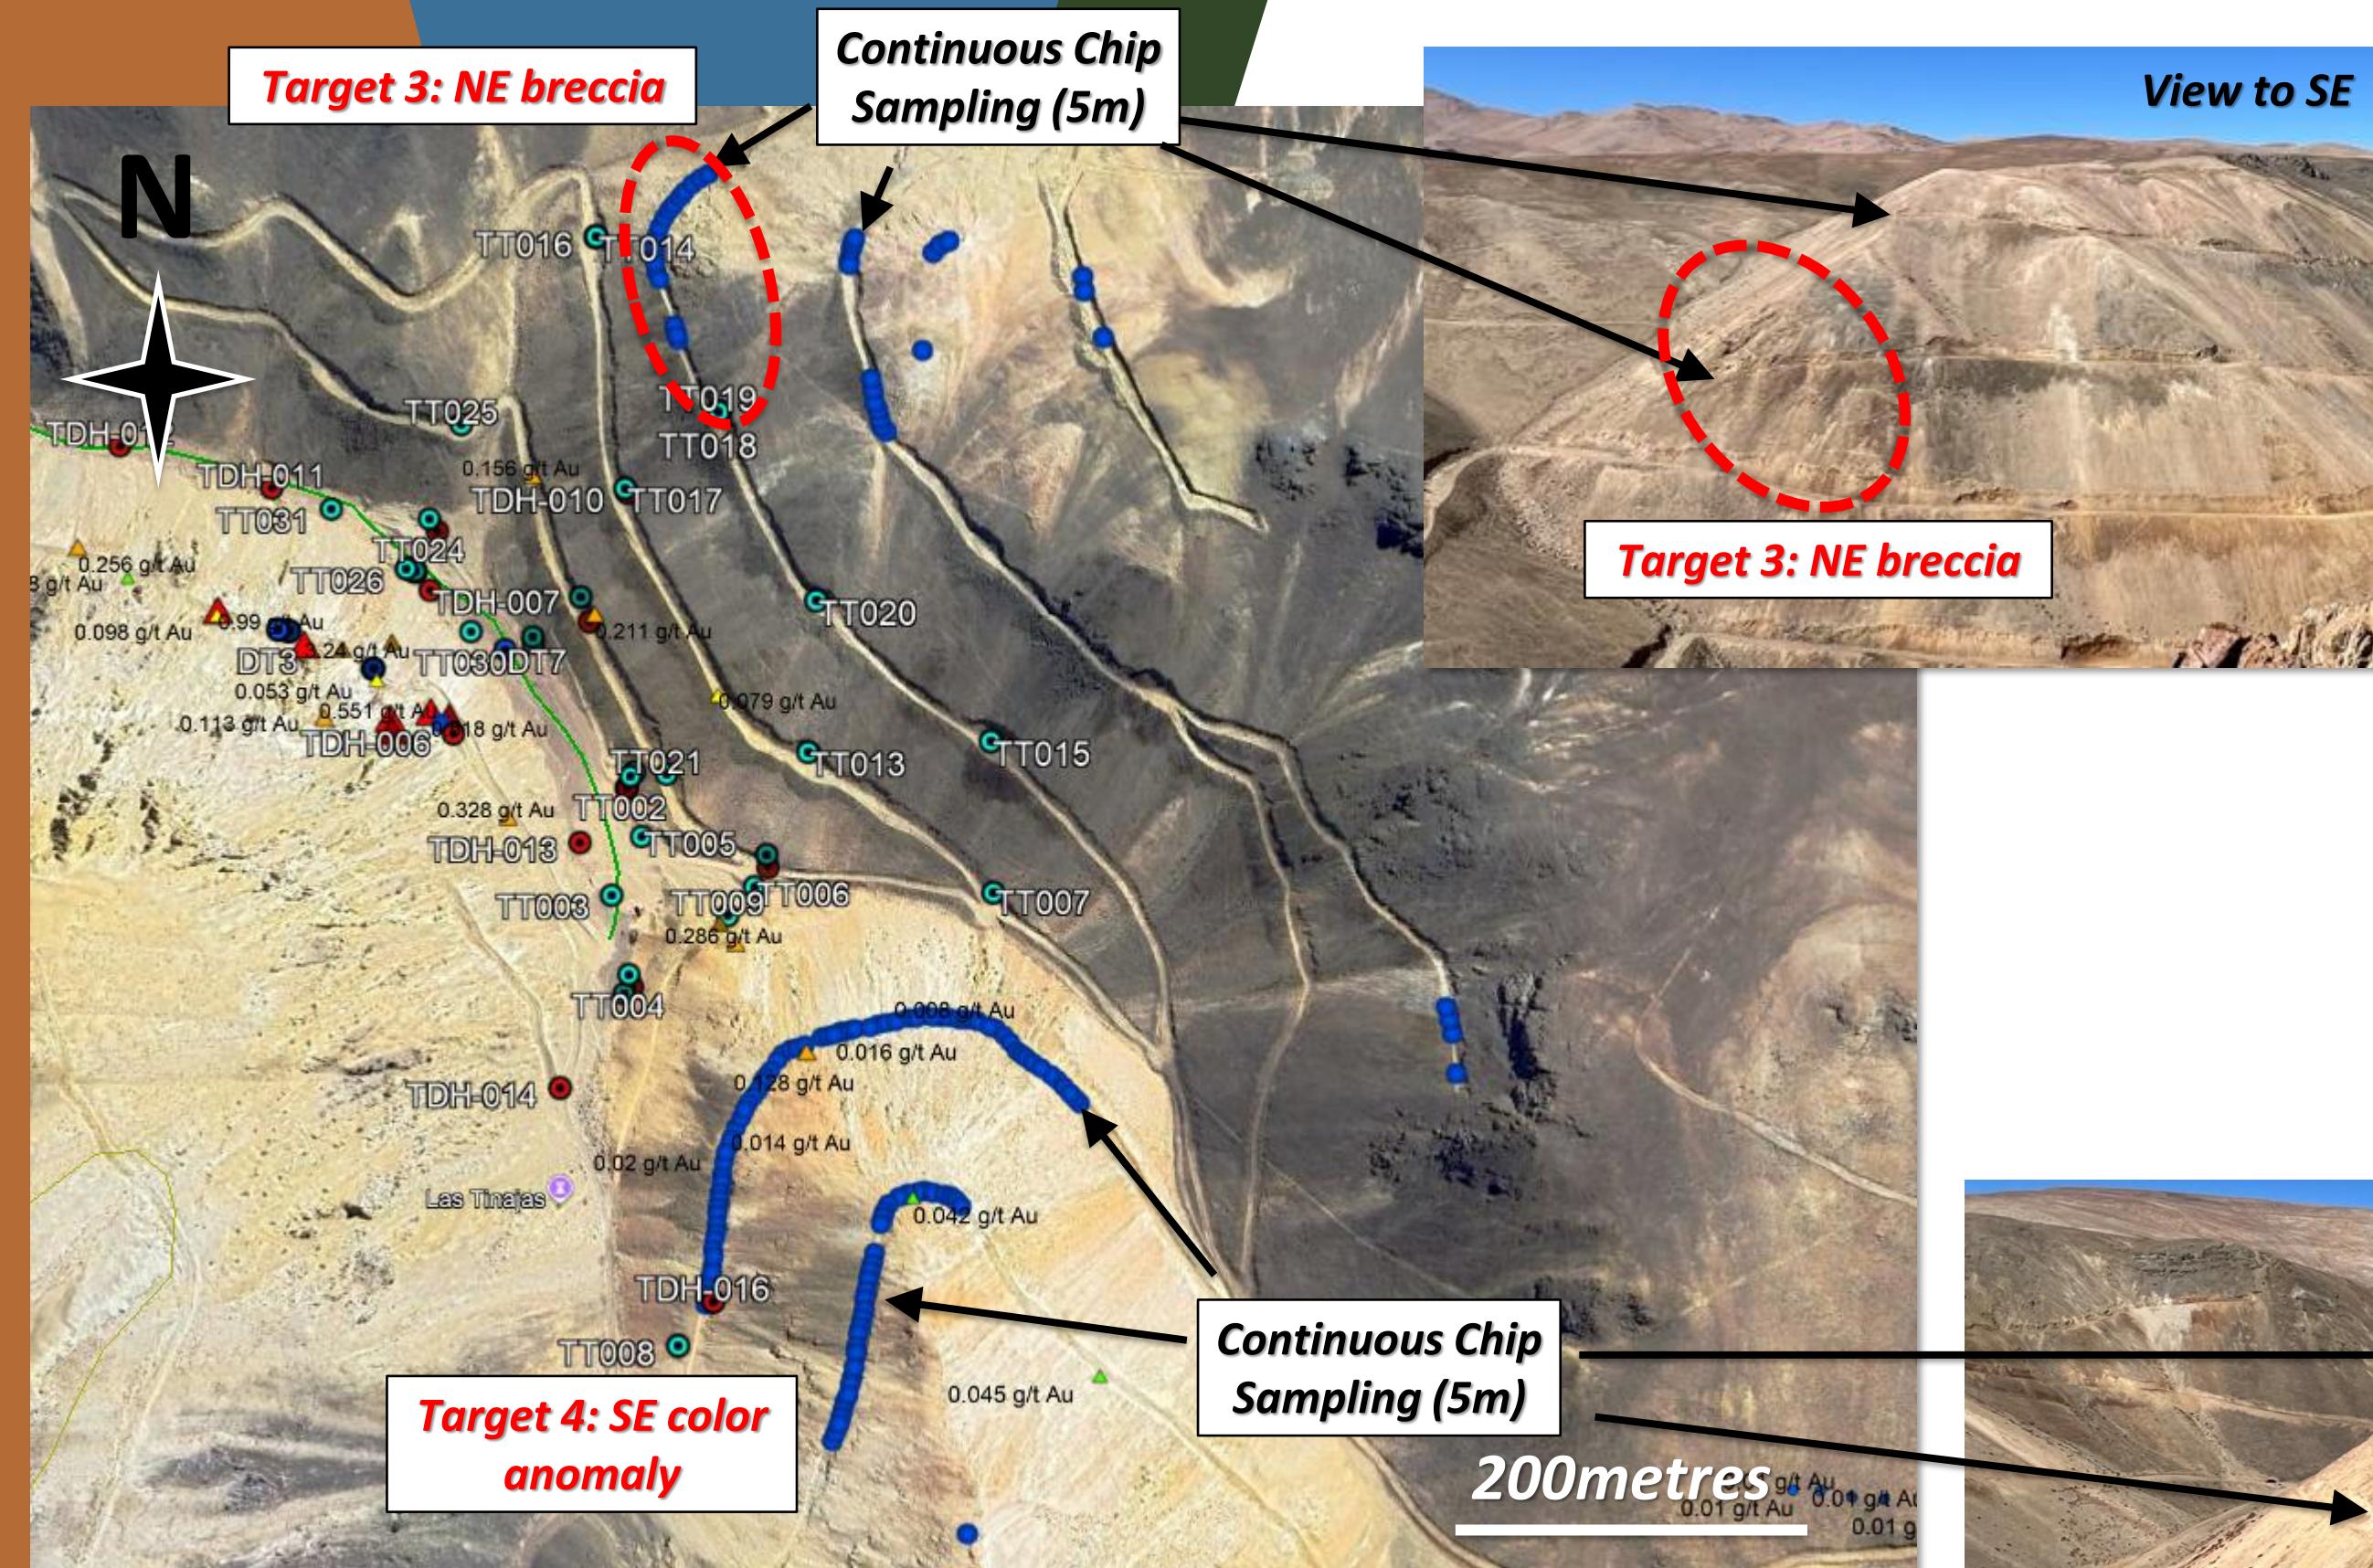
Target 3: NE breccia

Continuous Chip Sampling (5m)

View to SE

N

TT016 TT014

TT025

TT019

TT018

TDH-01

TDH-011

0.156 g/t Au

TDH-010 TT017

TT031

TT024

0.256 g/t Au

g/t Au

TT026

TDH-007

0.098 g/t Au

0.99 g/t Au

0.211 g/t Au

TT020

DT3

24 g/t Au

TT030DT7

0.053 g/t Au

0.079 g/t Au

0.113 g/t Au

0.551 g/t Au

18 g/t Au

TDH-006

TT021

TT013

TT015

0.328 g/t Au

TT002

TDH-013

TT005

TT003

TT009

TT006

TT007

0.286 g/t Au

TT004

0.008 g/t Au

0.016 g/t Au

0.128 g/t Au

TDH-014

0.014 g/t Au

0.02 g/t Au

Las Tinajas

0.042 g/t Au

TDH-016

TT008

0.045 g/t Au

Target 3: NE breccia

Continuous Chip Sampling (5m)

Target 4: SE color anomaly

200metres

g/t Au

0.01 g/t Au

0.01 g/t Au

0.01 g